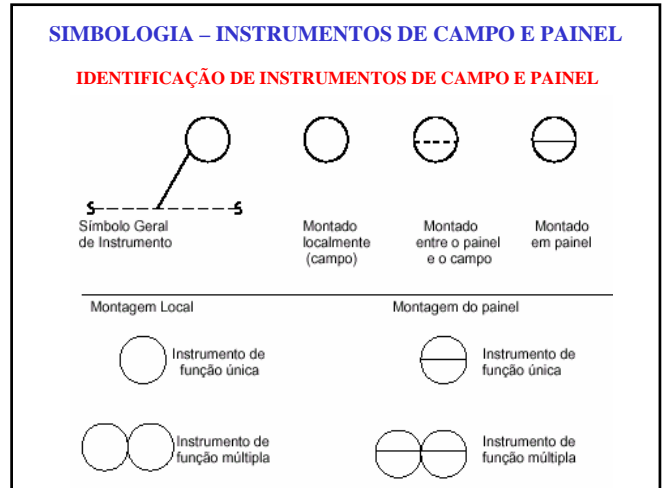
SIMBOLOGIA – INSTRUMENTOS DE CAMPO E PAINEL

IDENTIFICAÇÃO DE INSTRUMENTOS DE CAMPO E PAINEL

S - - - - - - - - S

Símbolo Geral de Instrumento

Montado localmente (campo)

Montado entre o painel e o campo

Montado em painel

Montagem Local

Montagem do painel

Instrumento de função única

Instrumento de função única

Instrumento de função múltipla

Instrumento de função múltipla